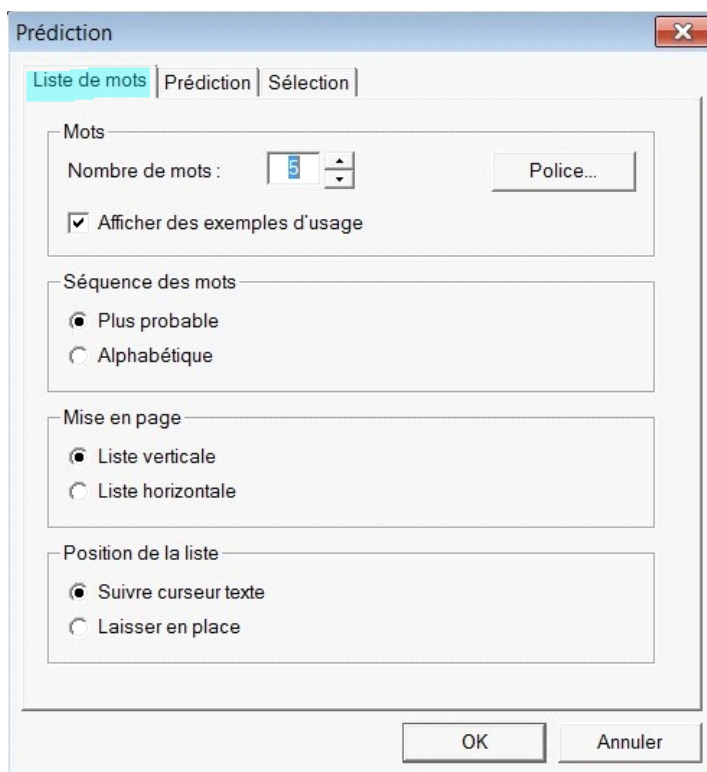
Prédiction

Liste de mots | Prédiction | Sélection

Mots

Nombre de mots : 5

Police...

Afficher des exemples d'usage

Séquence des mots

Plus probable

Alphabétique

Mise en page

Liste verticale

Liste horizontale

Position de la liste

Suivre curseur texte

Laisser en place

OK

Annuler